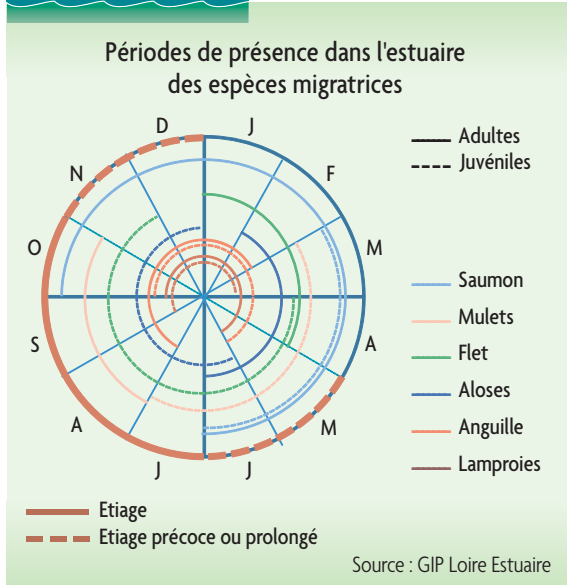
Périodes de présence dans l'estuaire des espèces migratrices

D
J
F
M
A
M
J
J
A
S
O
N

Adultes
Juvéniles

Saumon
Mulets
Flet
Aloses
Anguille
Lamproies

Etiage
Etiage précoce ou prolongé

Source : GIP Loire Estuaire